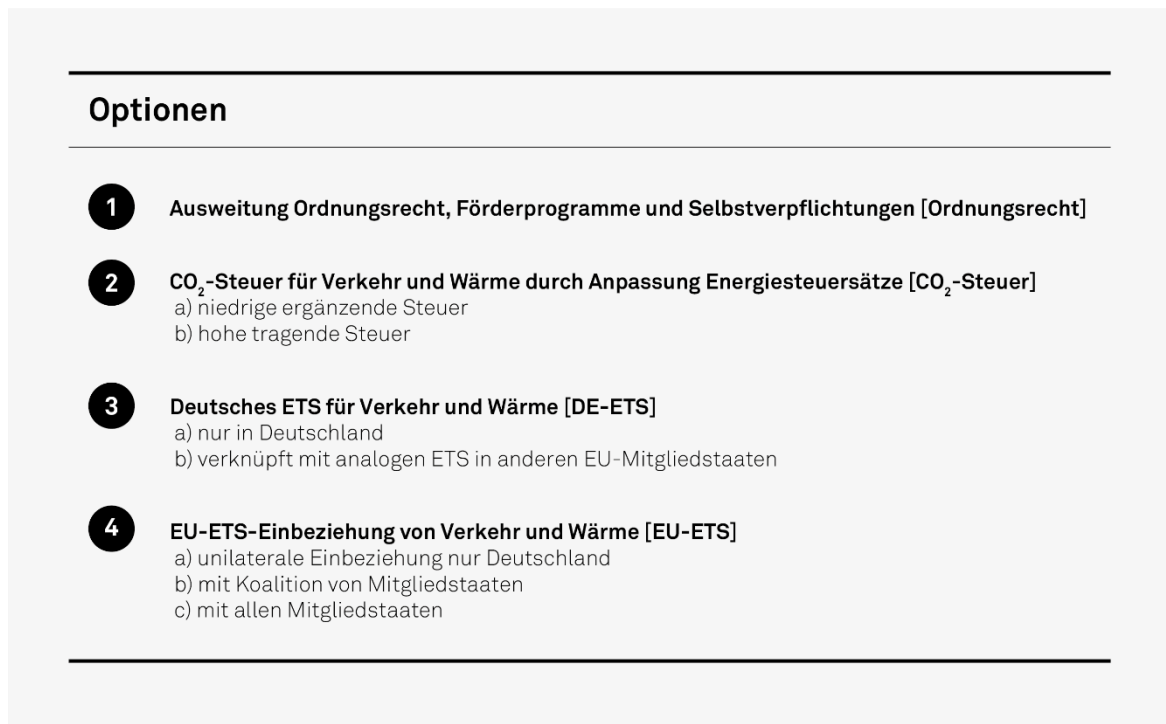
Optionen

1 Ausweitung Ordnungsrecht, Förderprogramme und Selbstverpflichtungen [Ordnungsrecht]

2 $CO_2$-Steuer für Verkehr und Wärme durch Anpassung Energiesteuersätze [$CO_2$-Steuer]
a) niedrige ergänzende Steuer
b) hohe tragende Steuer

3 Deutsches ETS für Verkehr und Wärme [DE-ETS]
a) nur in Deutschland
b) verknüpft mit analogen ETS in anderen EU-Mitgliedstaaten

4 EU-ETS-Einbeziehung von Verkehr und Wärme [EU-ETS]
a) unilaterale Einbeziehung nur Deutschland
b) mit Koalition von Mitgliedstaaten
c) mit allen Mitgliedstaaten